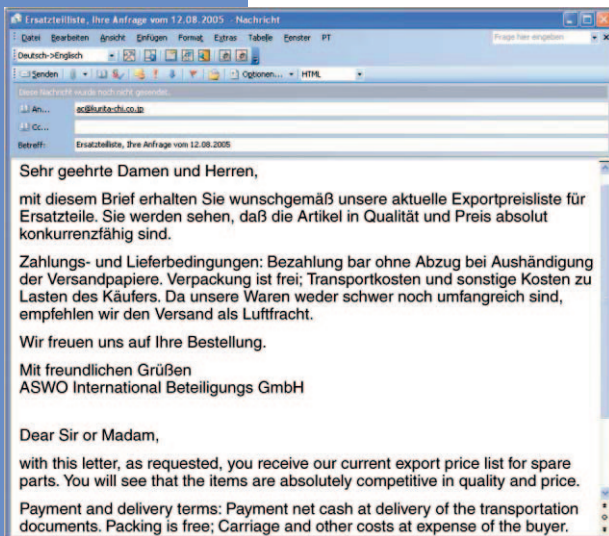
Ersatzteilliste, Ihre Anfrage vom 12.08.2005 - Nachricht

Datei Bearbeiten Ansicht Einfügen Format Extras Tabelle Fenster PT

Frage hier eingeben

Deutsch->Englisch

Senden Optionen... HTML

Diese Nachricht wurde noch nicht gesendet.

An... ac@kurita-chi.co.jp

Cc...

Betreff: Ersatzteilliste, Ihre Anfrage vom 12.08.2005

Sehr geehrte Damen und Herren,

mit diesem Brief erhalten Sie wunschgemäß unsere aktuelle Exportpreisliste für Ersatzteile. Sie werden sehen, daß die Artikel in Qualität und Preis absolut konkurrenzfähig sind.

Zahlungs- und Lieferbedingungen: Bezahlung bar ohne Abzug bei Aushändigung der Versandpapiere. Verpackung ist frei; Transportkosten und sonstige Kosten zu Lasten des Käufers. Da unsere Waren weder schwer noch umfangreich sind, empfehlen wir den Versand als Luftfracht.

Wir freuen uns auf Ihre Bestellung.

Mit freundlichen Grüßen
ASWO International Beteiligungs GmbH

Dear Sir or Madam,

with this letter, as requested, you receive our current export price list for spare parts. You will see that the items are absolutely competitive in quality and price.

Payment and delivery terms: Payment net cash at delivery of the transportation documents. Packing is free; Carriage and other costs at expense of the buyer.